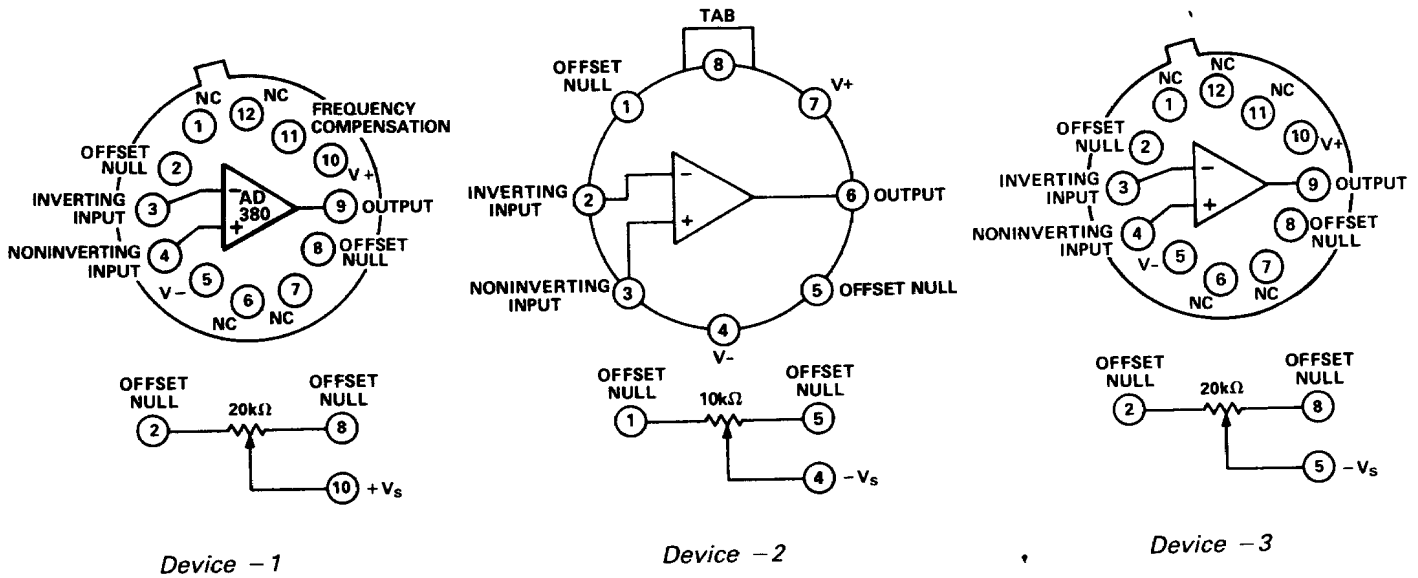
NC
1
12
NC
FREQUENCY COMPENSATION
11
OFFSET NULL
2
10
V +
INVERTING INPUT
3
AD 380
−
+
9
OUTPUT
NONINVERTING INPUT
4
8
OFFSET NULL
V −
5
6
7
NC
NC

OFFSET NULL
2
20kΩ
OFFSET NULL
8
10
$+V_s$

Device − 1

TAB
8
OFFSET NULL
1
7
V+
INVERTING INPUT
2
−
+
6
OUTPUT
NONINVERTING INPUT
3
5
OFFSET NULL
4
V-

OFFSET NULL
1
10kΩ
OFFSET NULL
5
4
$-V_s$

Device − 2

NC
1
12
NC
11
NC
OFFSET NULL
2
10
V+
INVERTING INPUT
3
−
+
9
OUTPUT
NONINVERTING INPUT
4
8
OFFSET NULL
V-
5
6
7
NC
NC

OFFSET NULL
2
20kΩ
OFFSET NULL
8
5
$-V_s$

Device − 3